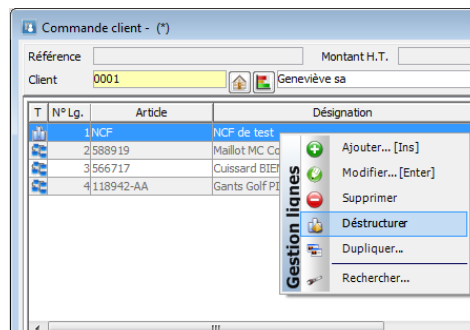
Commande client - (*)

Référence
Montant H.T.
Client 0001
Geneviève sa

| T | N° Lg. | Article | Désignation |
|---|---|---|---|
| | 1 | NCF | NCF de test |
| | 2 | 588919 | Maillot MC Co |
| | 3 | 566717 | Cuissard BIEN |
| | 4 | 118942-AA | Gants Golf PI |

Gestion lignes
Ajouter... [Ins]
Modifier... [Enter]
Supprimer
Déstructurer
Dupliquer...
Rechercher...